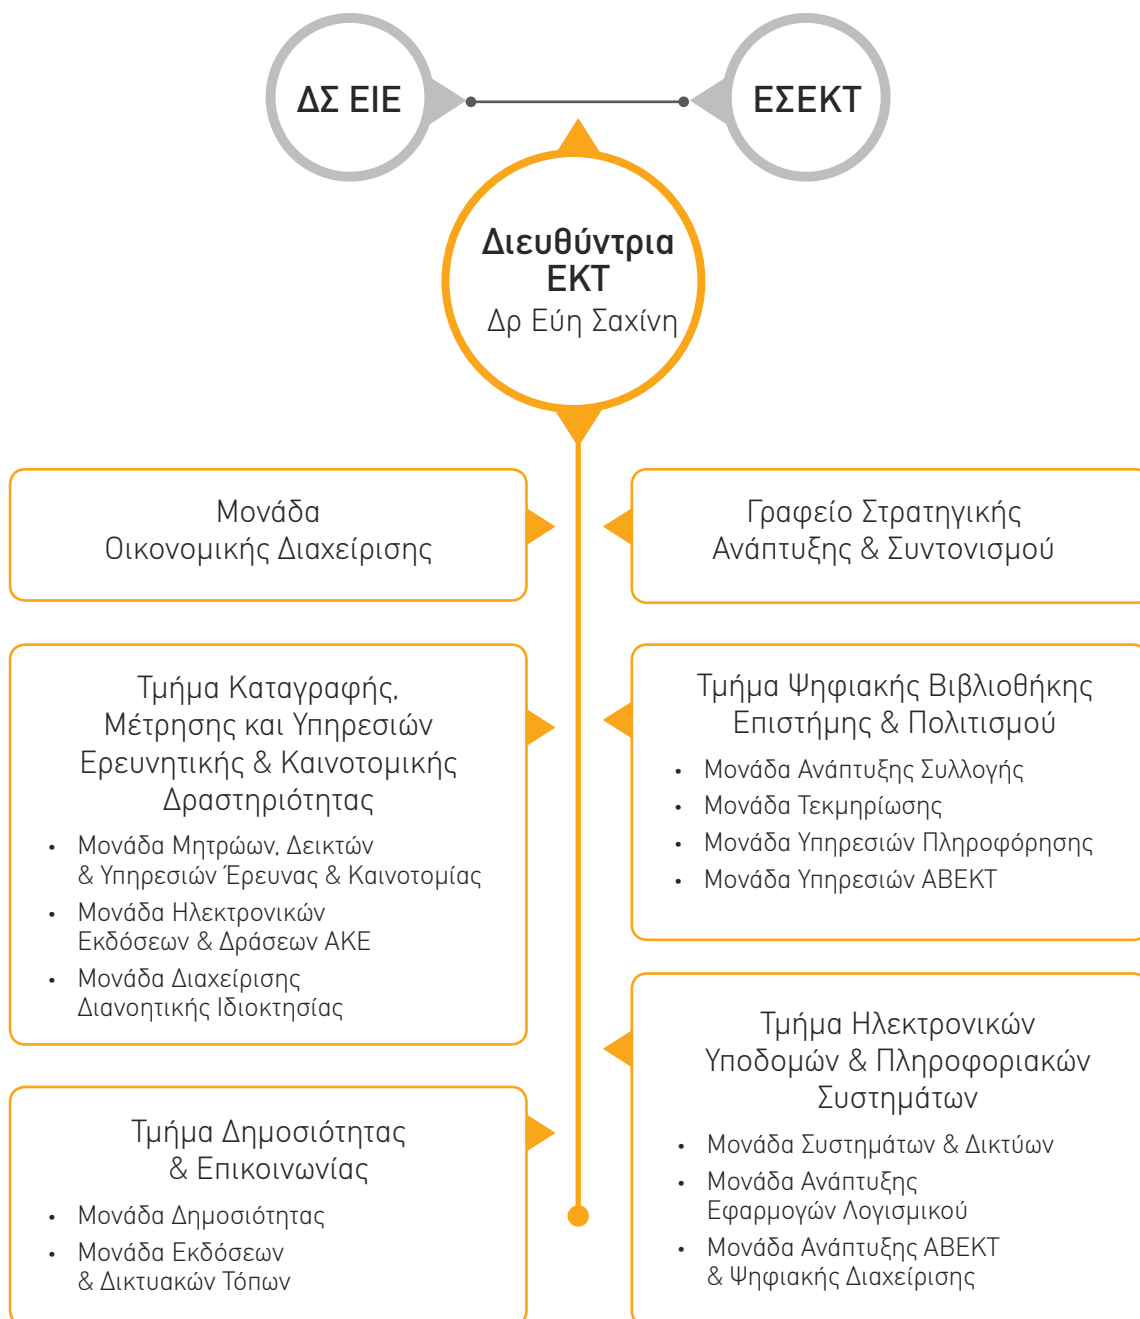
ΔΣ ΕΙΕ

ΕΣΕΚΤ

Διευθύντρια ΕΚΤ
Δρ Εύη Σαχίνη

Μονάδα Οικονομικής Διαχείρισης

Γραφείο Στρατηγικής Ανάπτυξης & Συντονισμού

Τμήμα Καταγραφής, Μέτρησης και Υπηρεσιών Ερευνητικής & Καινοτομικής Δραστηριότητας

• Μονάδα Μητρώων, Δεικτών & Υπηρεσιών Έρευνας & Καινοτομίας
• Μονάδα Ηλεκτρονικών Εκδόσεων & Δράσεων ΑΚΕ
• Μονάδα Διαχείρισης Διανοητικής Ιδιοκτησίας

Τμήμα Ψηφιακής Βιβλιοθήκης Επιστήμης & Πολιτισμού

• Μονάδα Ανάπτυξης Συλλογής
• Μονάδα Τεκμηρίωσης
• Μονάδα Υπηρεσιών Πληροφόρησης
• Μονάδα Υπηρεσιών ΑΒΕΚΤ

Τμήμα Δημοσιότητας & Επικοινωνίας

• Μονάδα Δημοσιότητας
• Μονάδα Εκδόσεων & Δικτυακών Τόπων

Τμήμα Ηλεκτρονικών Υποδομών & Πληροφοριακών Συστημάτων

• Μονάδα Συστημάτων & Δικτύων
• Μονάδα Ανάπτυξης Εφαρμογών Λογισμικού
• Μονάδα Ανάπτυξης ΑΒΕΚΤ & Ψηφιακής Διαχείρισης